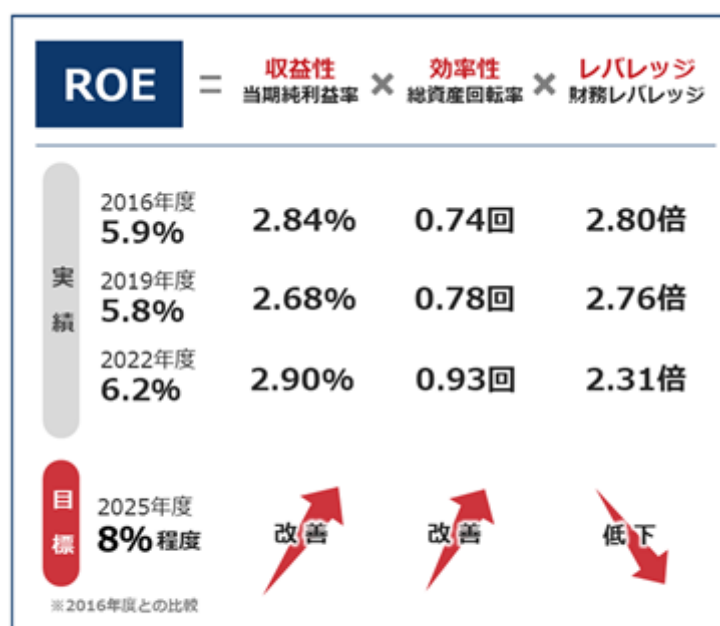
ROE = 収益性 当期純利益率 × 効率性 総資産回転率 × レバレッジ 財務レバレッジ

| | | 収益性 | 効率性 | レバレッジ |
|---|---|---|---|---|
| 実績 | 2016年度 5.9% | 2.84% | 0.74回 | 2.80倍 |
| | 2019年度 5.8% | 2.68% | 0.78回 | 2.76倍 |
| | 2022年度 6.2% | 2.90% | 0.93回 | 2.31倍 |
| 目標 | 2025年度 8%程度 | 改善 | 改善 | 低下 |

※2016年度との比較